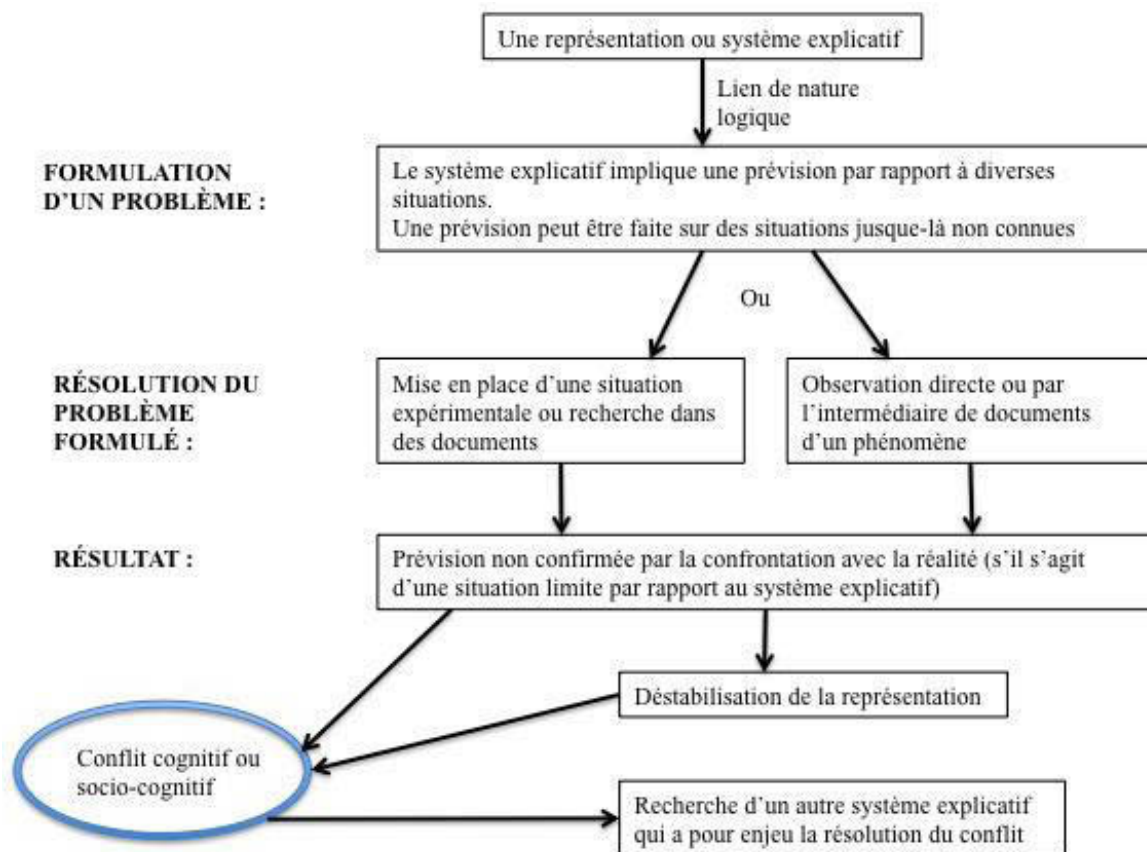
Une représentation ou système explicatif

Lien de nature logique

FORMULATION D'UN PROBLÈME :

Le système explicatif implique une prévision par rapport à diverses situations.
Une prévision peut être faite sur des situations jusque-là non connues

Ou

RÉSOLUTION DU PROBLÈME FORMULÉ :

Mise en place d'une situation expérimentale ou recherche dans des documents

Observation directe ou par l'intermédiaire de documents d'un phénomène

RÉSULTAT :

Prévision non confirmée par la confrontation avec la réalité (s'il s'agit d'une situation limite par rapport au système explicatif)

Déstabilisation de la représentation

Conflit cognitif ou socio-cognitif

Recherche d'un autre système explicatif qui a pour enjeu la résolution du conflit